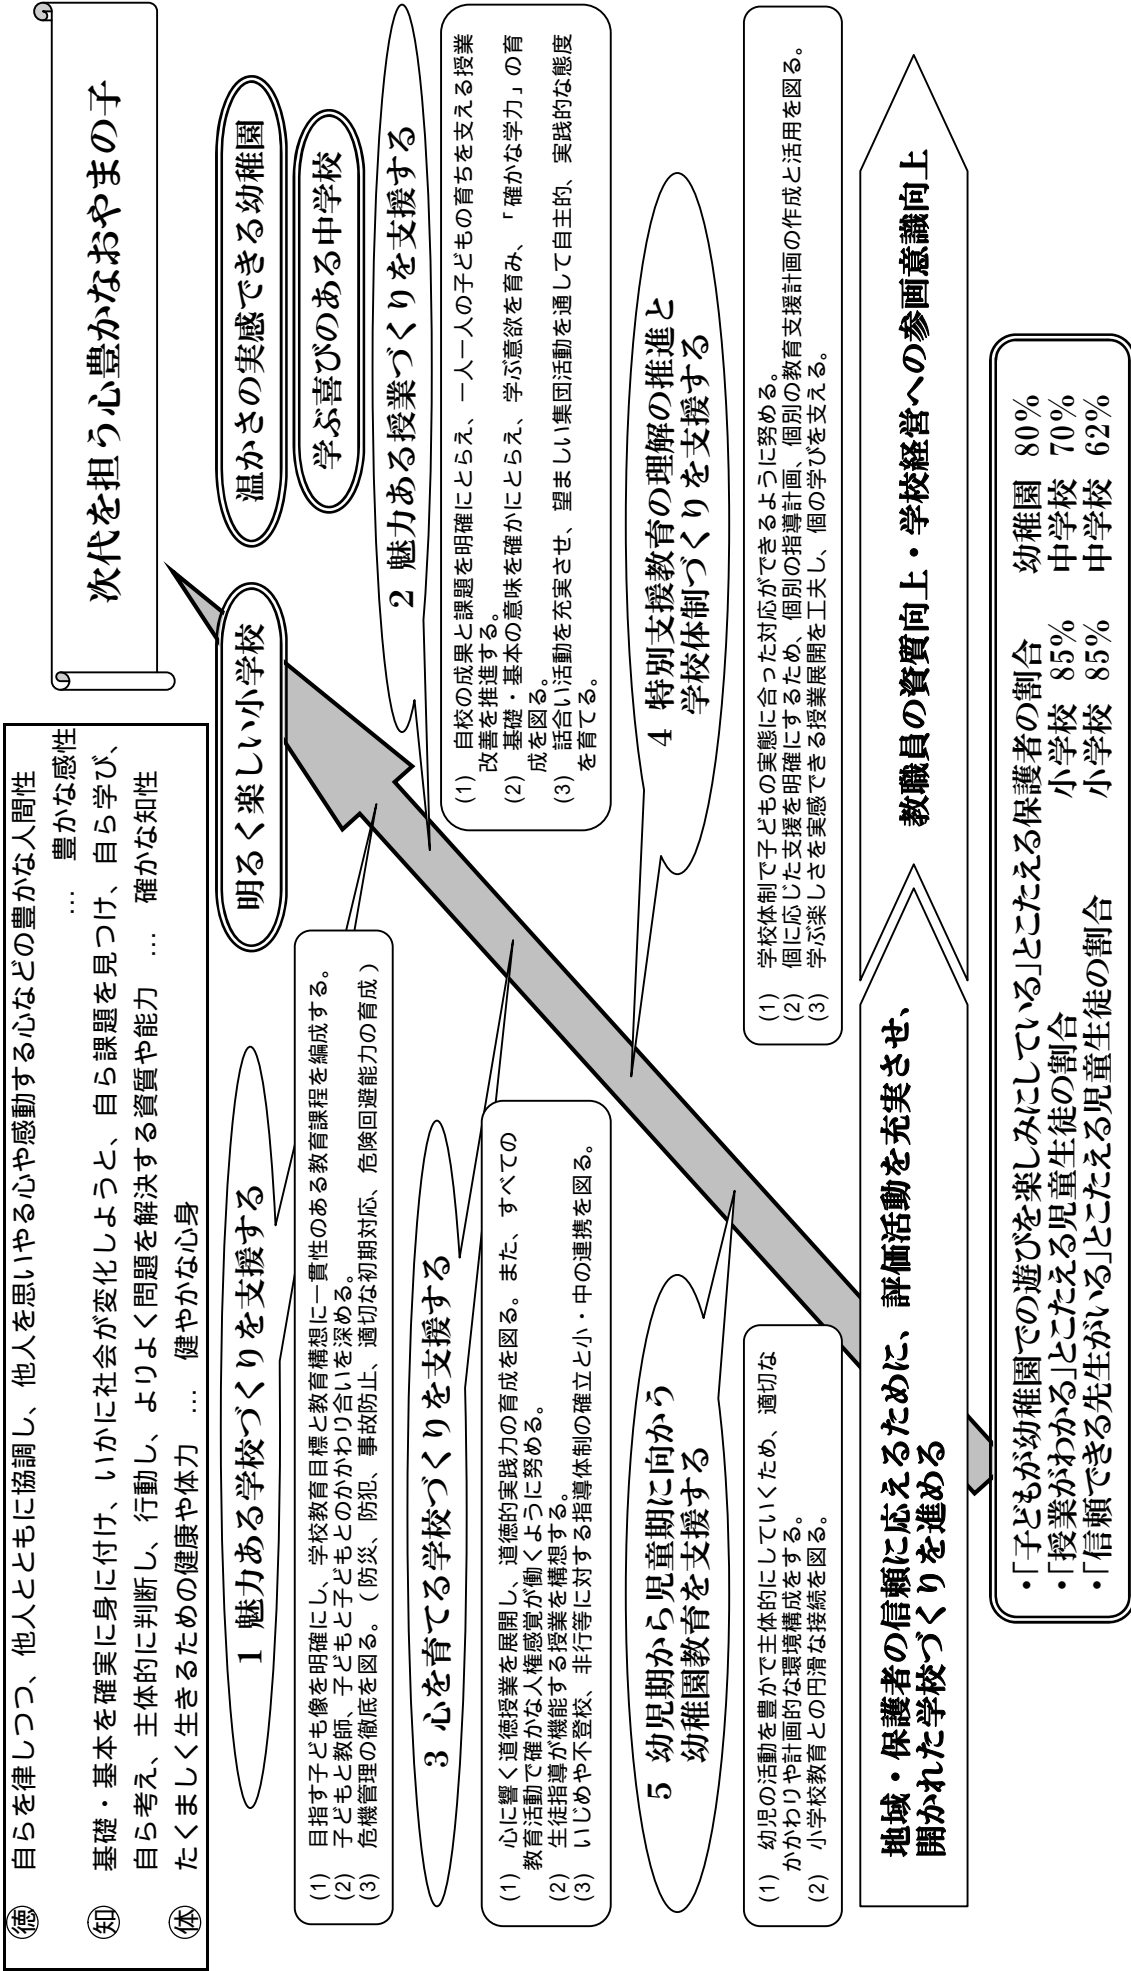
㊕ 自らを律しつつ、他人とともに協調し、他人を思いやる心や感動する心などの豊かな人間性 … 豊かな感性

㊐ 基礎・基本を確実に身に付け、いかに社会が変化しようと、自ら課題を見つけ、自ら学び、自ら考え、主体的に判断し、行動し、よりよく問題を解決する資質や能力 … 確かな知性

㊒ たくましく生きるための健康や体力 … 健やかな心身

次代を担う心豊かなおやまの子

温かさの実感できる幼稚園

学ぶ喜びのある中学校

明るく楽しい小学校

1 魅力ある学校づくりを支援する

(1) 目指す子ども像を明確にし、学校教育目標と教育構想に一貫性のある教育課程を編成する。
(2) 子どもと教師、子どもと子どもとのかかわり合いを深める。
(3) 危機管理の徹底を図る。（防災、防犯、事故防止、適切な初期対応、危険回避能力の育成）

2 魅力ある授業づくりを支援する

(1) 自校の成果と課題を明確にとらえ、一人一人の子どもの育ちを支える授業改善を推進する。
(2) 基礎・基本の意味を確かにとらえ、学ぶ意欲を育み、「確かな学力」の育成を図る。
(3) 話合い活動を充実させ、望ましい集団活動を通して自主的、実践的な態度を育てる。

3 心を育てる学校づくりを支援する

(1) 心に響く道徳授業を展開し、道徳的実践力の育成を図る。また、すべての教育活動で確かな人権感覚が働くように努める。
(2) 生徒指導が機能する授業を構想する。
(3) いじめや不登校、非行等に対する指導体制の確立と小・中の連携を図る。

4 特別支援教育の理解の推進と学校体制づくりを支援する

(1) 学校体制で子どもの実態に合った対応ができるように努める。
(2) 個に応じた支援を明確にするため、個別の指導計画、個別の教育支援計画の作成と活用を図る。
(3) 学ぶ楽しさを実感できる授業展開を工夫し、個の学びを支える。

5 幼児期から児童期に向かう幼稚園教育を支援する

(1) 幼児の活動を豊かで主体的にしていくため、適切なかかわりや計画的な環境構成をする。
(2) 小学校教育との円滑な接続を図る。

地域・保護者の信頼に応えるために、評価活動を充実させ、開かれた学校づくりを進める

教職員の資質向上・学校経営への参画意識向上

・「子どもが幼稚園での遊びを楽しみにしている」とこたえる保護者の割合 幼稚園 80%
・「授業がわかる」とこたえる児童生徒の割合 小学校 85% 中学校 70%
・「信頼できる先生がいる」とこたえる児童生徒の割合 小学校 85% 中学校 62%